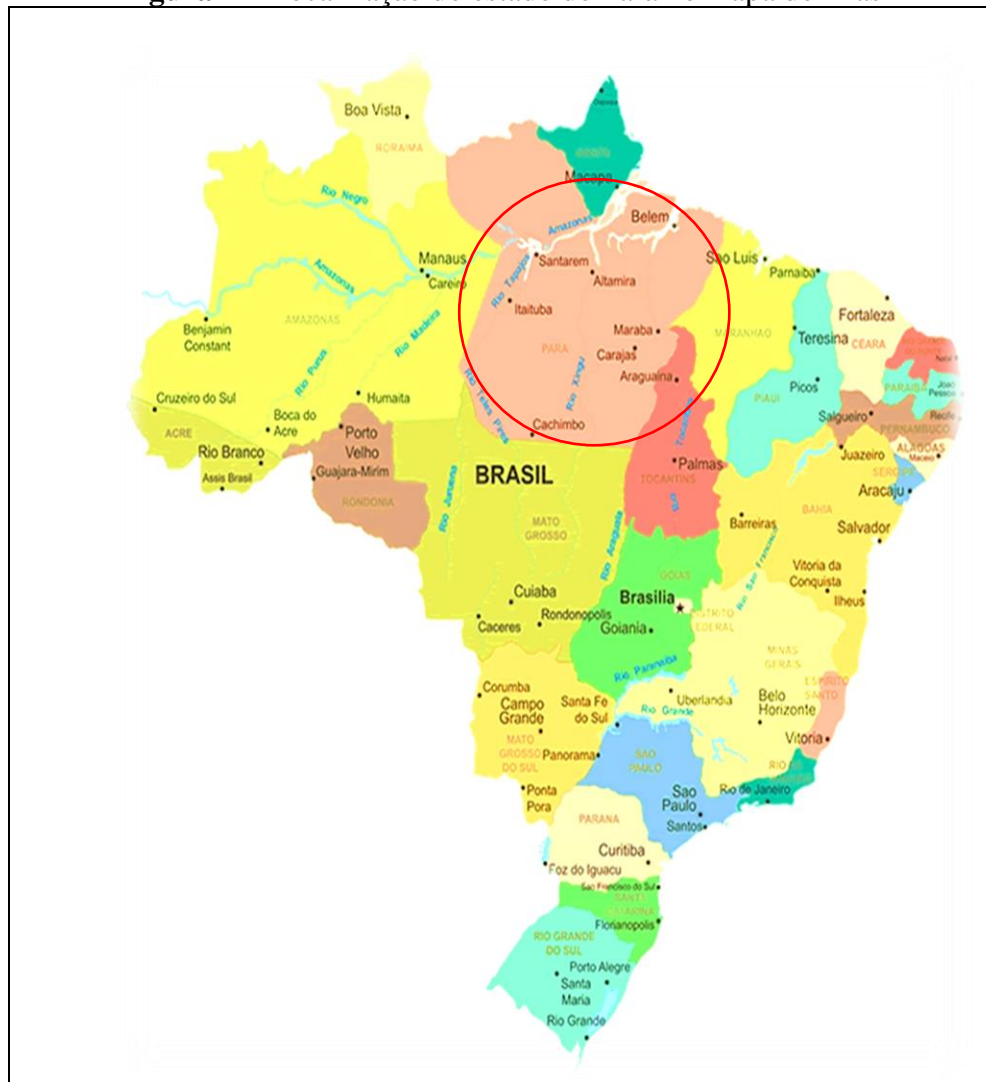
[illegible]

Boa Vista
RORAIMA
Oiapoque
AMAPA
Macapa
Rio Negro
Amazonas
Belem
Manaus
Careiro
Santarem
Sao Luis
Parnaiba
Amazonas
Rio Tapajos
Altamira
Fortaleza
Benjamin Constant
AMAZONAS
Itaituba
MARANHAO
Teresina
CEARA
Rio Madeira
Maraba
RIO GRANDE DO NORTE
Natal
PARA
Carajas
Rio Purus
Rio Xingu
PARAIBA
Joao Pessoa
Cruzeiro do Sul
Humaita
Araguaina
Picos
PIAUI
Salgueiro
Recife
Rio Teles Pires
PERNAMBUCO
ACRE
Boca do Acre
Porto Velho
Cachimbo
ALAGOAS
Maceio
Rio Branco
Juazeiro
SERGIPE
Rio Tocantins
Palmas
Assis Brasil
Guajara-Mirim
BRASIL
TOCANTINS
Aracaju
RONDONIA
Rio Juruena
Barreiras
BAHIA
Salvador
MATO GROSSO
Rio Araguaia
Rio Sao Francisco
Vitoria da Conquista
GOIAS
Cuiaba
Brasilia
DISTRITO FEDERAL
Ilheus
Rondonopolis
Caceres
Goiania
MINAS GERAIS
Rio Paranaiba
ESPIRITO SANTO
Corumba
Uberlandia
Campo Grande
Santa Fe do Sul
Rio Grande
Belo Horizonte
MATO GROSSO DO SUL
Vitoria
Panorama
SAO PAULO
RIO DE JANEIRO
Ponta Pora
Sao Paulo
Rio de Janeiro
Santos
PARANA
Curitiba
Foz do Iguacu
Sao Francisco do Sul
SANTA CATARINA
Florianopolis
RIO GRANDE DO SUL
Porto Alegre
Santa Maria
Rio Grande